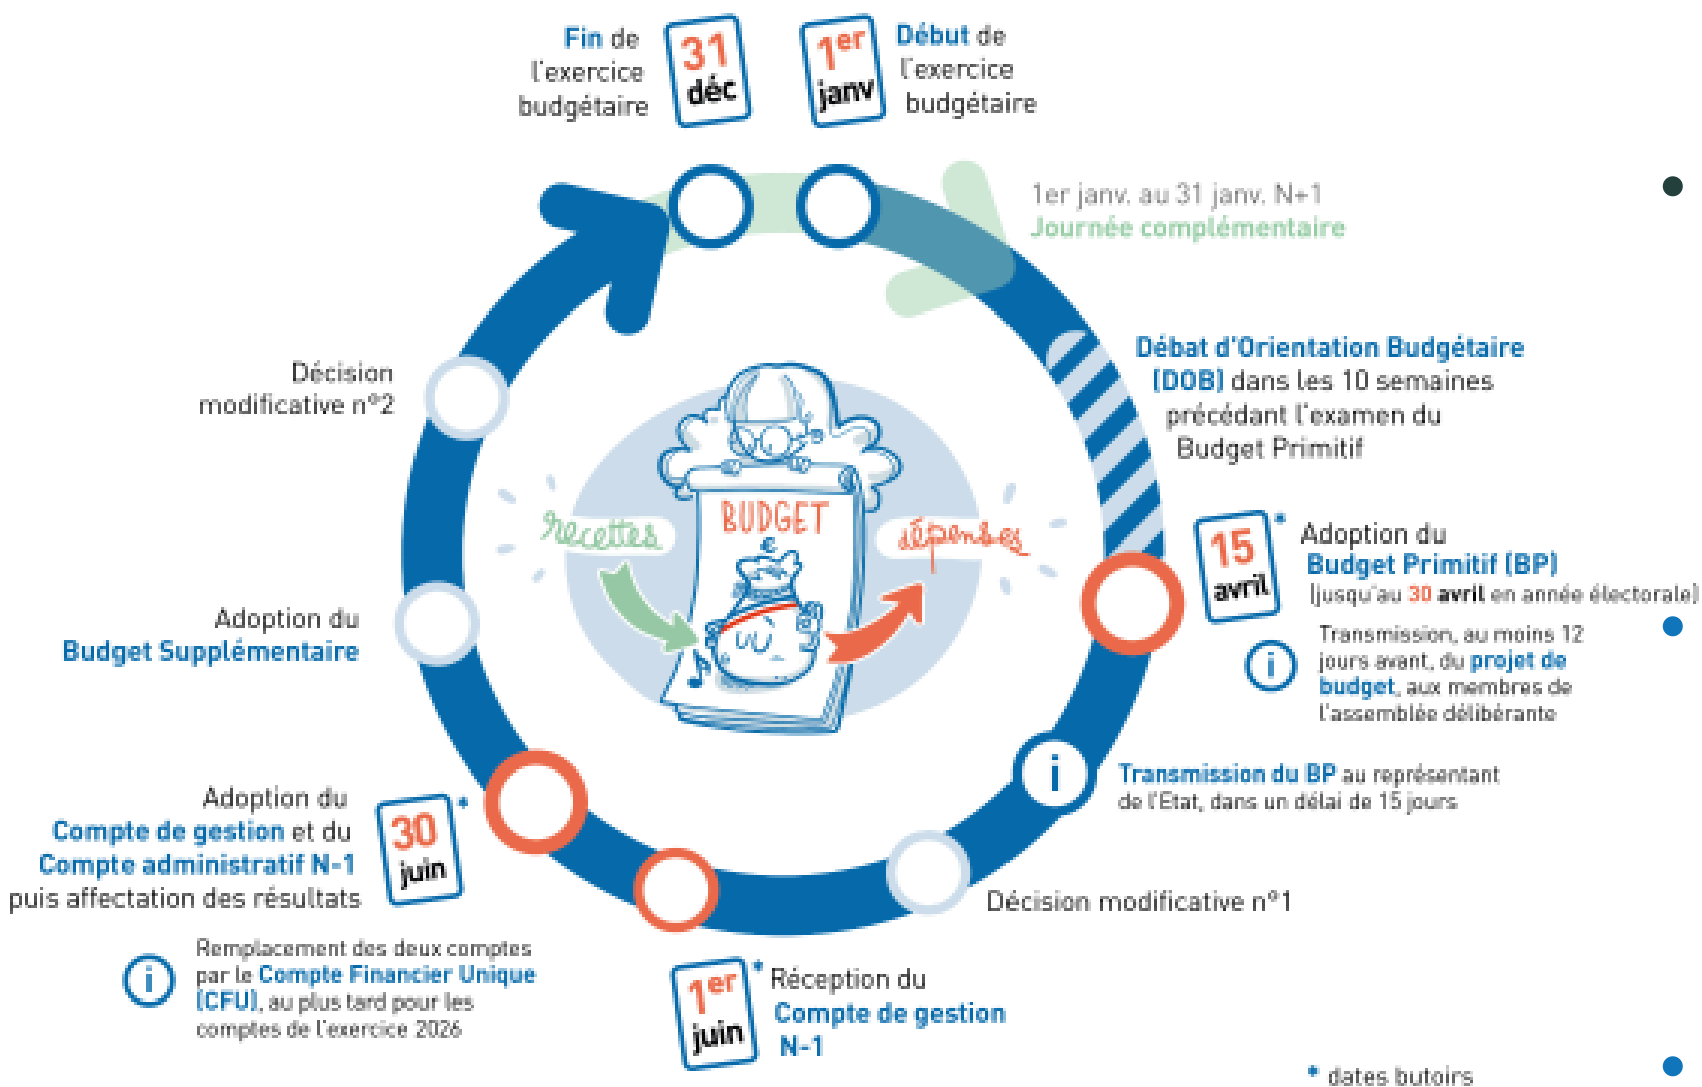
Fin de l'exercice budgétaire

31 déc

$1^{er}$ janv

Début de l'exercice budgétaire

1er janv. au 31 janv. N+1
Journée complémentaire

Débat d'Orientation Budgétaire (DOB) dans les 10 semaines précédant l'examen du Budget Primitif

15 avril*

Adoption du Budget Primitif (BP)
(jusqu'au 30 avril en année électorale)

i Transmission, au moins 12 jours avant, du projet de budget, aux membres de l'assemblée délibérante

i Transmission du BP au représentant de l'Etat, dans un délai de 15 jours

Décision modificative n°1

$1^{er}$ juin*

Réception du Compte de gestion N-1

* dates butoirs

Adoption du Compte de gestion et du Compte administratif N-1 puis affectation des résultats

30 juin*

i Remplacement des deux comptes par le Compte Financier Unique (CFU), au plus tard pour les comptes de l'exercice 2026

Adoption du Budget Supplémentaire

Décision modificative n°2

recettes

BUDGET
€

dépenses